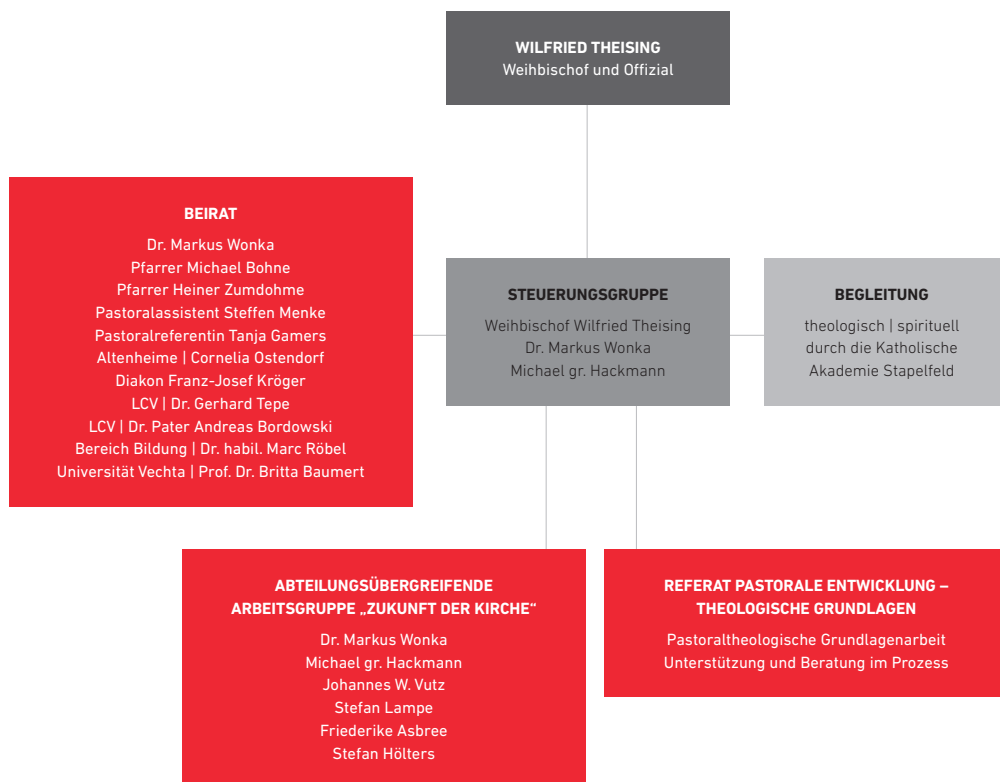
WILFRIED THEISING
Weihbischof und Offizial

BEIRAT
Dr. Markus Wonka
Pfarrer Michael Bohne
Pfarrer Heiner Zumdohme
Pastoralassistent Steffen Menke
Pastoralreferentin Tanja Gamers
Altenheime | Cornelia Ostendorf
Diakon Franz-Josef Kröger
LCV | Dr. Gerhard Tepe
LCV | Dr. Pater Andreas Bordowski
Bereich Bildung | Dr. habil. Marc Röbel
Universität Vechta | Prof. Dr. Britta Baumert

STEUERUNGSGRUPPE
Weihbischof Wilfried Theising
Dr. Markus Wonka
Michael gr. Hackmann

BEGLEITUNG
theologisch | spirituell
durch die Katholische
Akademie Stapelfeld

ABTEILUNGSÜBERGREIFENDE ARBEITSGRUPPE „ZUKUNFT DER KIRCHE“
Dr. Markus Wonka
Michael gr. Hackmann
Johannes W. Vutz
Stefan Lampe
Friederike Asbree
Stefan Hölters

REFERAT PASTORALE ENTWICKLUNG – THEOLOGISCHE GRUNDLAGEN
Pastoraltheologische Grundlagenarbeit
Unterstützung und Beratung im Prozess